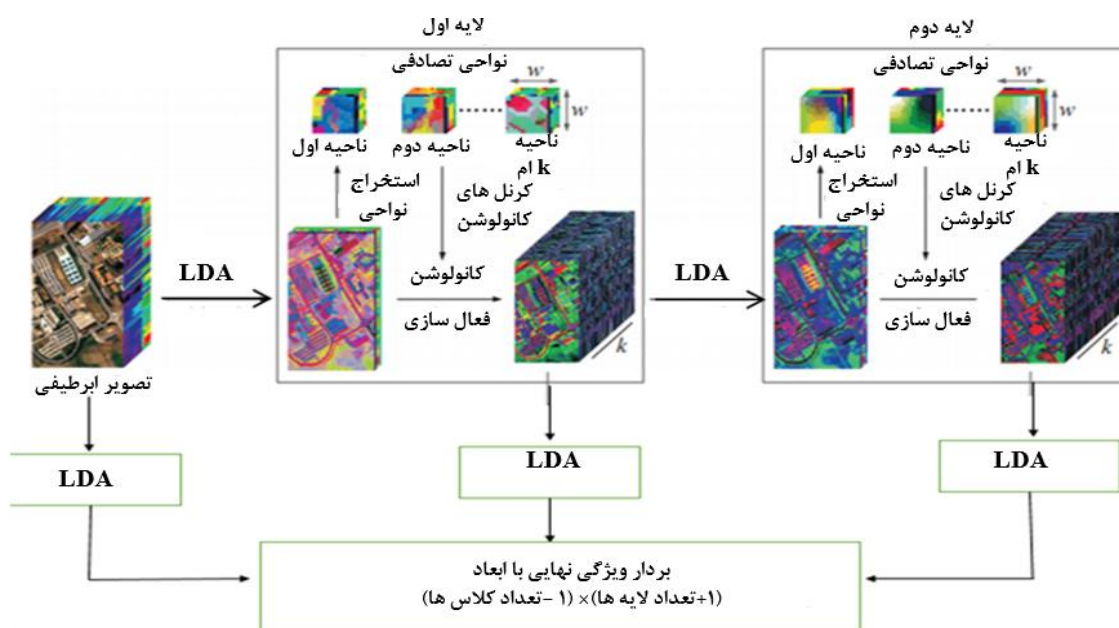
لایه اول

نواحی تصادفی

$w$

$w$

ناحیه اول

ناحیه دوم

ناحیه k ام

استخراج نواحی

کرنل های کانولوشن

کانولوشن

فعال سازی

$k$

لایه دوم

نواحی تصادفی

$w$

$w$

ناحیه اول

ناحیه دوم

ناحیه k ام

استخراج نواحی

کرنل های کانولوشن

کانولوشن

فعال سازی

$k$

LDA

LDA

تصویر ابرطیفی

LDA

LDA

LDA

بردار ویژگی نهایی با ابعاد
(۱+تعداد لایه ها)× (۱ -تعداد کلاس ها)